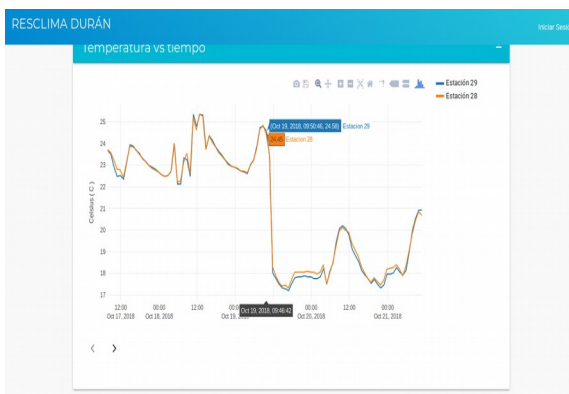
RESCLIMA DURÁN

Iniciar Sesi

Temperatura vs tiempo

−

Estación 29
Estación 28

(Oct 18, 2018, 09:50:46, 24.58) Estacion 29

24.42 Estacion 28

Celsius ( C )

25
24
23
22
21
20
19
18
17

12:00
Oct 17, 2018

00:00
Oct 18, 2018

12:00

00:00
Oct 19,

Oct 19, 2018, 09:46:42

00:00
Oct 20, 2018

12:00

00:00
Oct 21, 2018

‹ ›